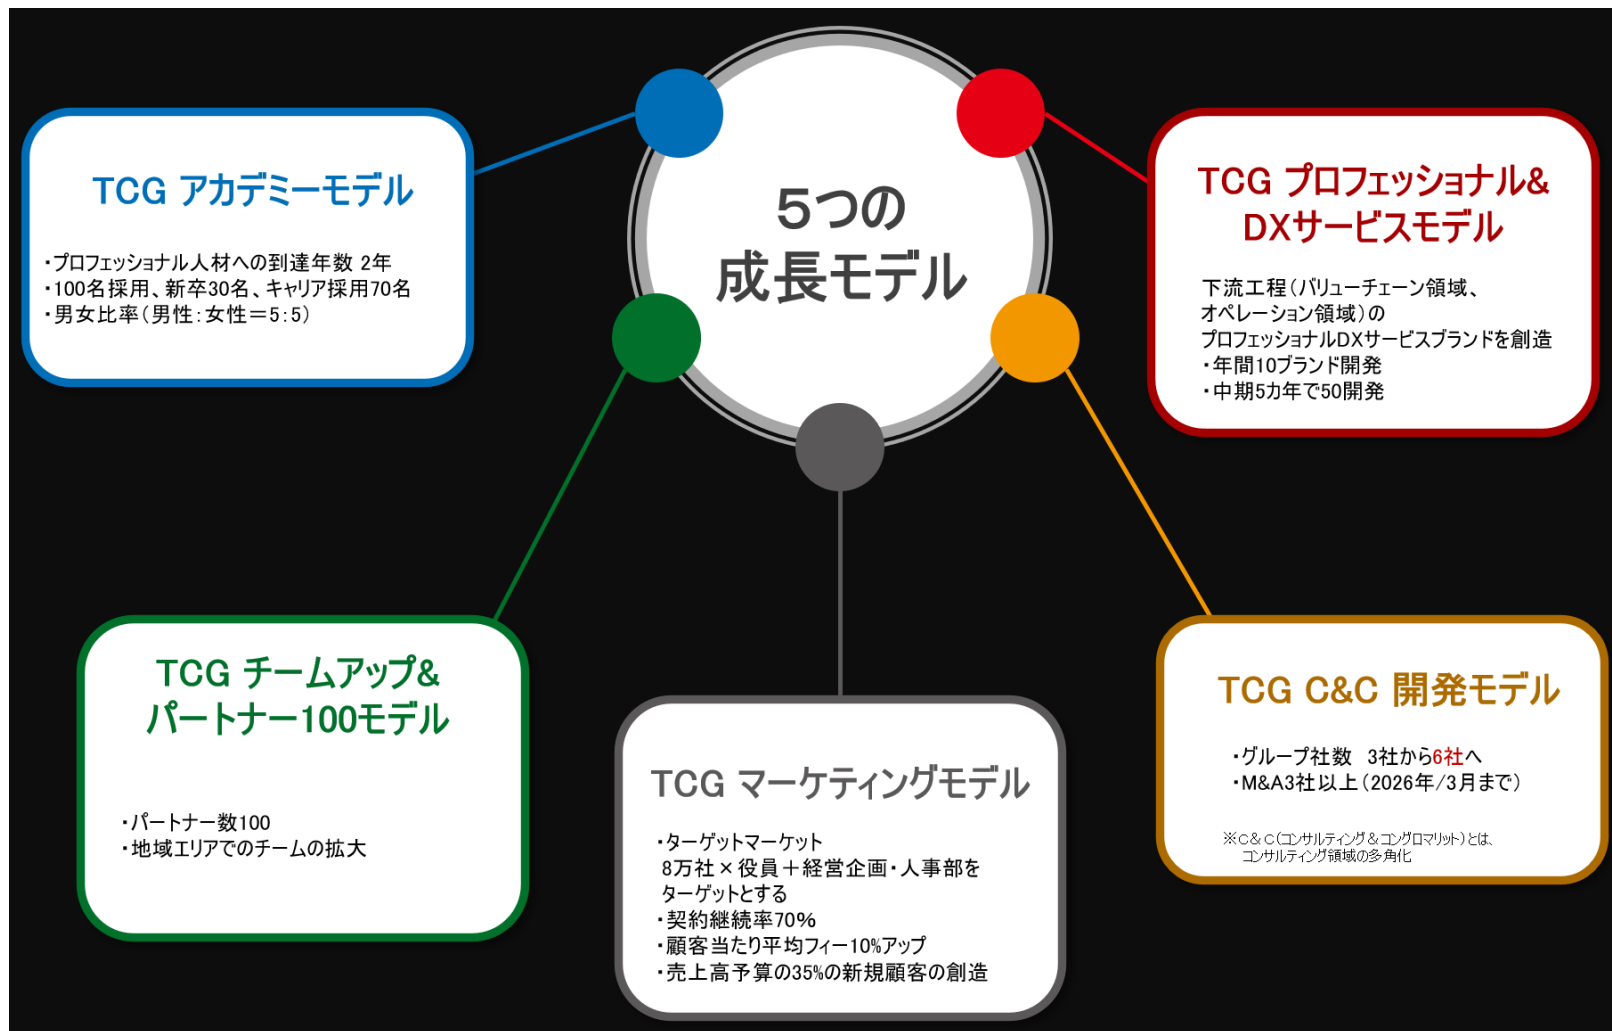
5つの
成長モデル

TCG アカデミーモデル

・プロフェッショナル人材への到達年数 2年
・100名採用、新卒30名、キャリア採用70名
・男女比率（男性：女性＝5：5）

TCG プロフェッショナル&
DXサービスモデル

下流工程（バリューチェーン領域、
オペレーション領域）の
プロフェッショナルDXサービスブランドを創造
・年間10ブランド開発
・中期5カ年で50開発

TCG チームアップ&
パートナー100モデル

・パートナー数100
・地域エリアでのチームの拡大

TCG マーケティングモデル

・ターゲットマーケット
8万社×役員＋経営企画・人事部を
ターゲットとする
・契約継続率70%
・顧客当たり平均フィー10%アップ
・売上高予算の35%の新規顧客の創造

TCG C&C 開発モデル

・グループ社数 3社から6社へ
・M&A3社以上（2026年/3月まで）

※C&C(コンサルティング&コングロマリット)とは、
コンサルティング領域の多角化